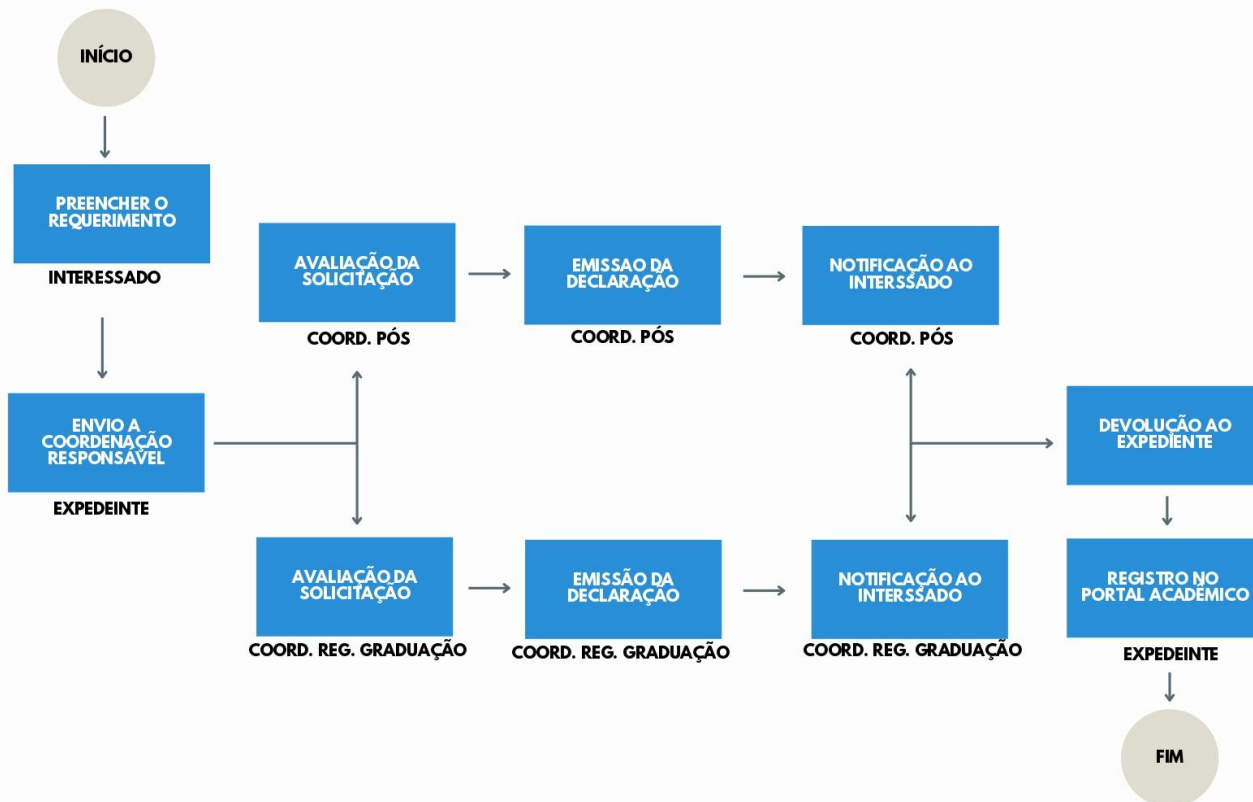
INÍCIO

PREENCHER O REQUERIMENTO

INTERESSADO

ENVIO A COORDENAÇÃO RESPONSÁVEL

EXPEDEINTE

AVALIAÇÃO DA SOLICITAÇÃO

COORD. PÓS

EMISSAO DA DECLARAÇÃO

COORD. PÓS

NOTIFICAÇÃO AO INTERSSADO

COORD. PÓS

AVALIAÇÃO DA SOLICITAÇÃO

COORD. REG. GRADUAÇÃO

EMISSÃO DA DECLARAÇÃO

COORD. REG. GRADUAÇÃO

NOTIFICAÇÃO AO INTERSSADO

COORD. REG. GRADUAÇÃO

DEVOLUÇÃO AO EXPEDIENTE

REGISTRO NO PORTAL ACADÊMICO

EXPEDEINTE

FIM